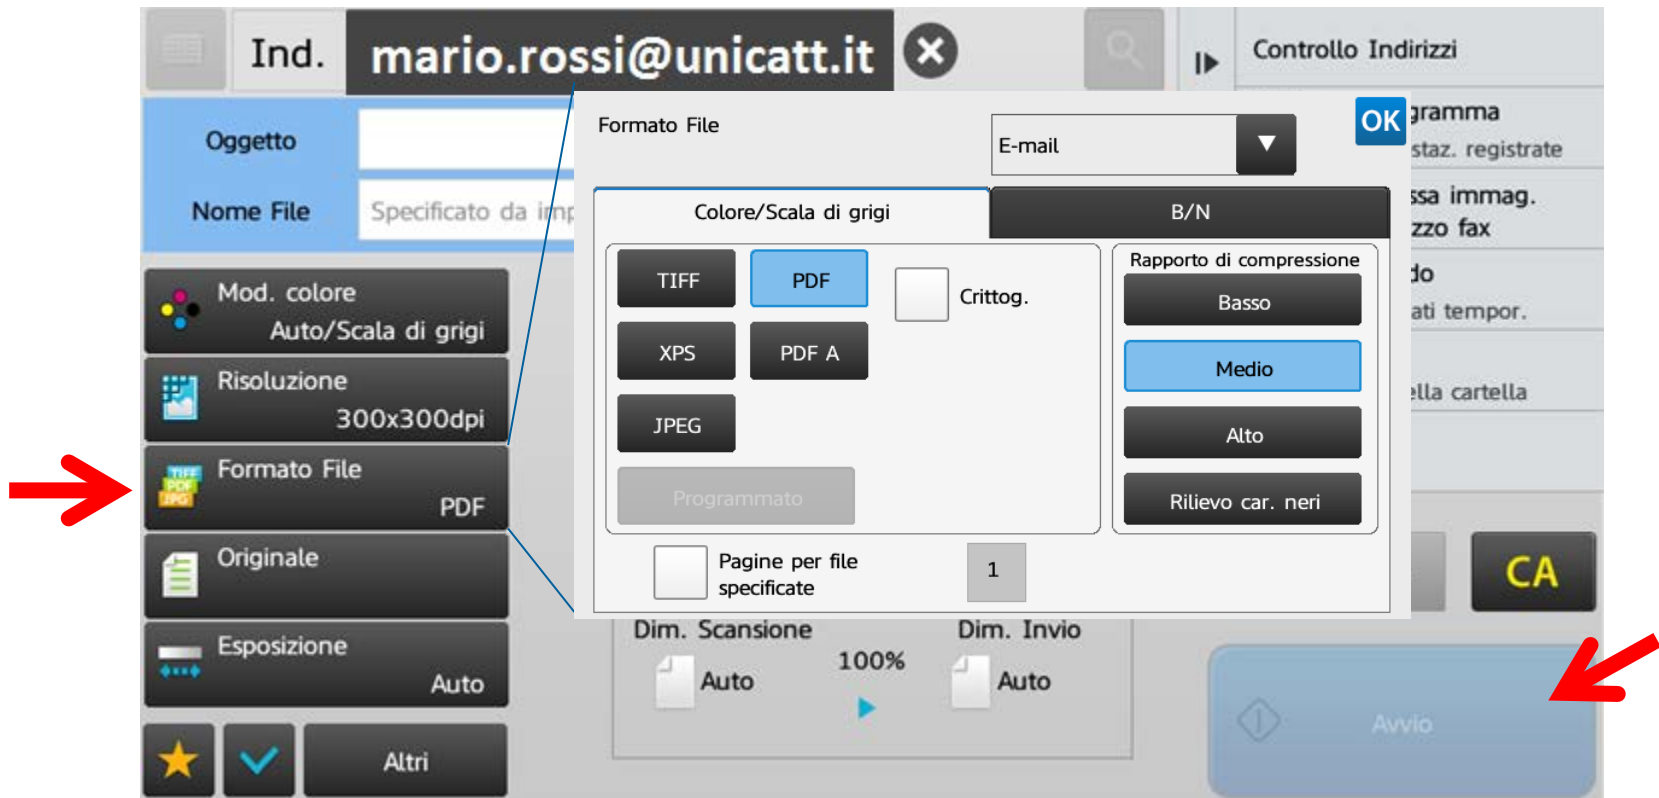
Ind. mario.rossi@unicatt.it

Controllo Indirizzi

Oggetto

Nome File Specificato da imp

Formato File

E-mail

OK

gramma
staz. registrate
ssa immag.
zzo fax
do
ati tempor.
ella cartella

Colore/Scala di grigi

B/N

TIFF

PDF

Crittog.

XPS

PDF A

JPEG

Programmato

Rapporto di compressione

Basso

Medio

Alto

Rilievo car. neri

Pagine per file specificate

1

Mod. colore
Auto/Scala di grigi

Risoluzione
300x300dpi

Formato File
PDF

Originale

Esposizione
Auto

Altri

Dim. Scansione
Auto

100%

Dim. Invio
Auto

CA

Avvio